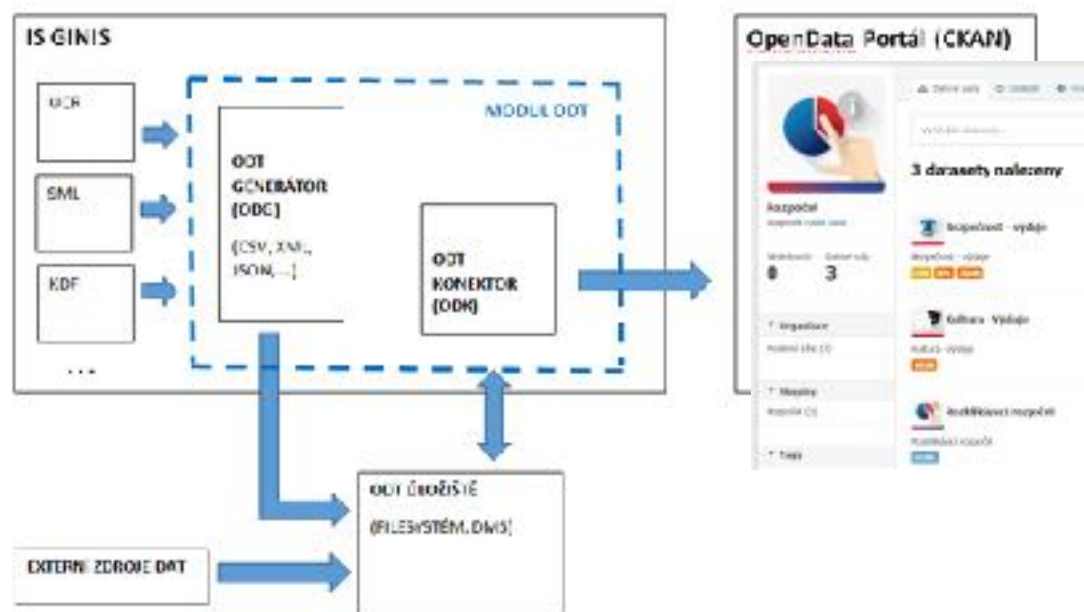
IS GINIS

UCR

SML

KDF

...

MODUL ODT

ODT GENERÁTOR (ODG)

(CSV, XML, JSON, ...)

ODT KONEKTOR (ODK)

OpenData Portál (CKAN)

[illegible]

3 datasety nalezeny

Rozpočet

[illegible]

0

3

Organizace

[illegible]

Skupiny

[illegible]

Tagy

Bezpečnost - výdaje

Bezpečnost - výdaje

Kultura - Výdaje

Kultura - výdaje

Rozklikávací rozpočet

Rozklikávací rozpočet

ODT ÚLOŽIŠTĚ

(FILESYSTÉM, DMS)

EXTERNÍ ZDROJE DAT